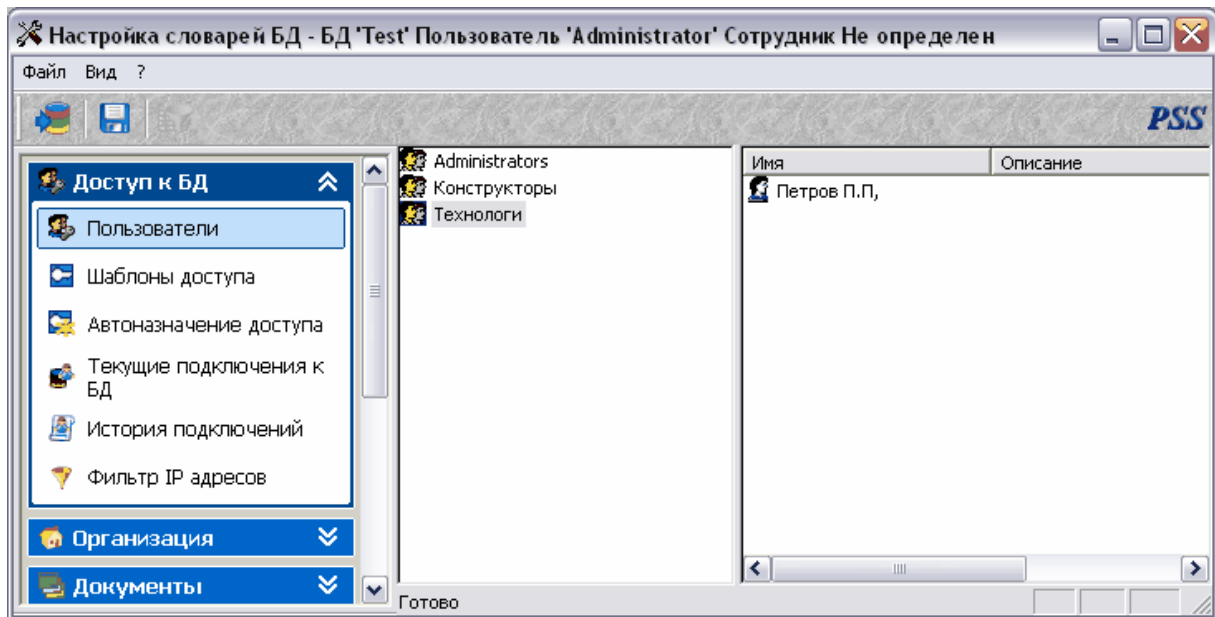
Настройка словарей БД - БД 'Test' Пользователь 'Administrator' Сотрудник Не определен

Файл Вид ?

PSS

Доступ к БД
Пользователи
Шаблоны доступа
Автоназначение доступа
Текущие подключения к БД
История подключений
Фильтр IP адресов
Организация
Документы

Administrators
Конструкторы
Технологи

| Имя | Описание |
|---|---|
| Петров П.П, | |

Готово